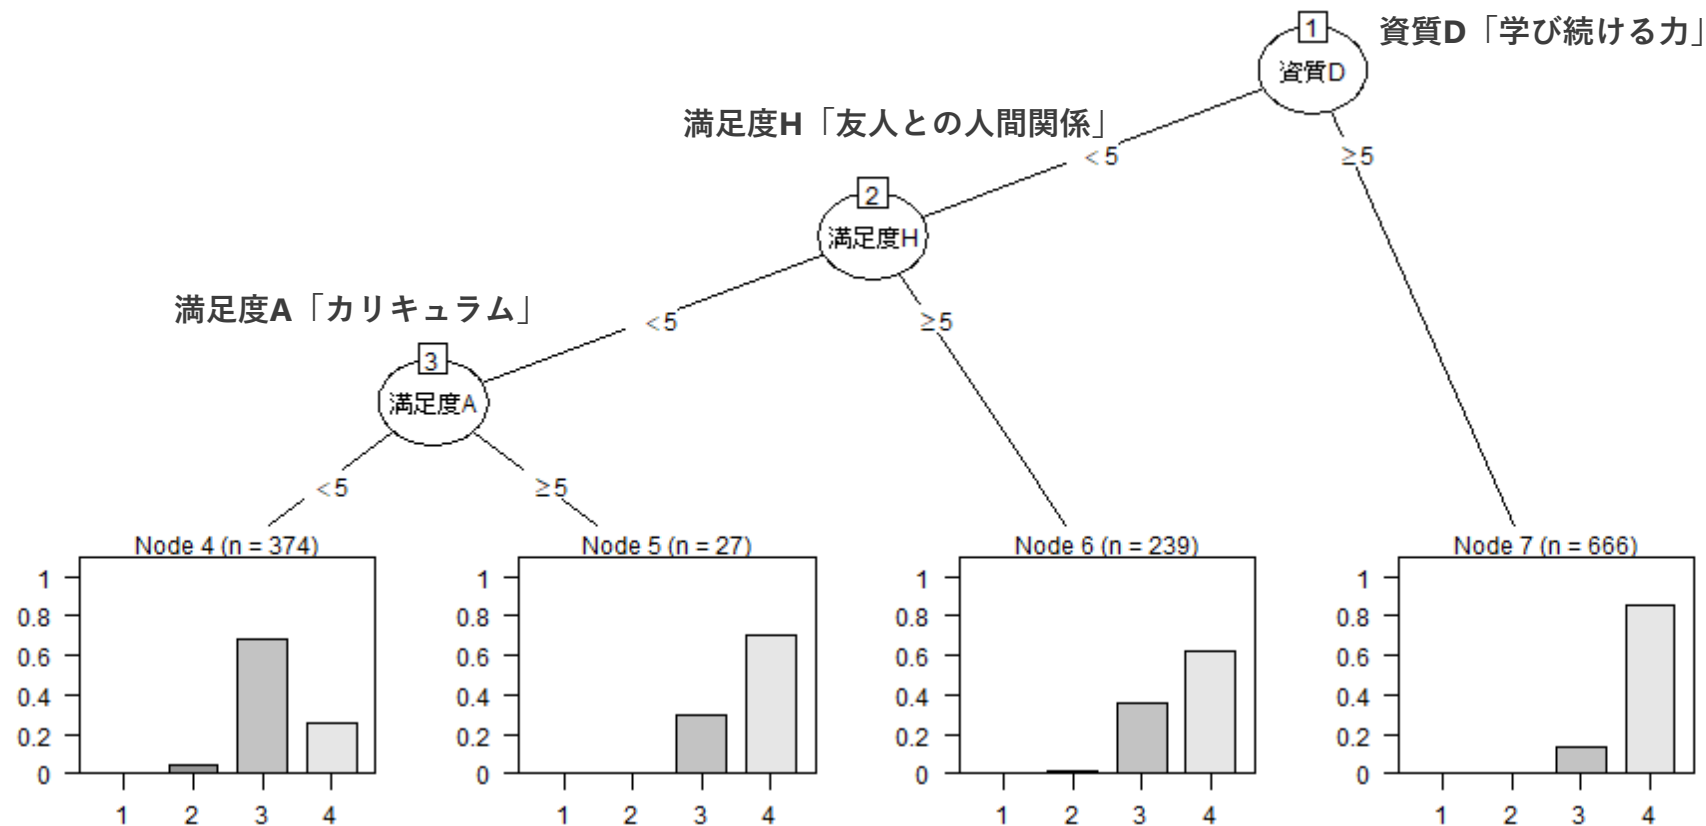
1
資質D「学び続ける力」
資質D
満足度H「友人との人間関係」
< 5
≥5
2
満足度H
満足度A「カリキュラム」
< 5
≥5
3
満足度A
< 5
≥5
Node 4 (n = 374)
1
0.8
0.6
0.4
0.2
0
1 2 3 4
Node 5 (n = 27)
1
0.8
0.6
0.4
0.2
0
1 2 3 4
Node 6 (n = 239)
1
0.8
0.6
0.4
0.2
0
1 2 3 4
Node 7 (n = 666)
1
0.8
0.6
0.4
0.2
0
1 2 3 4